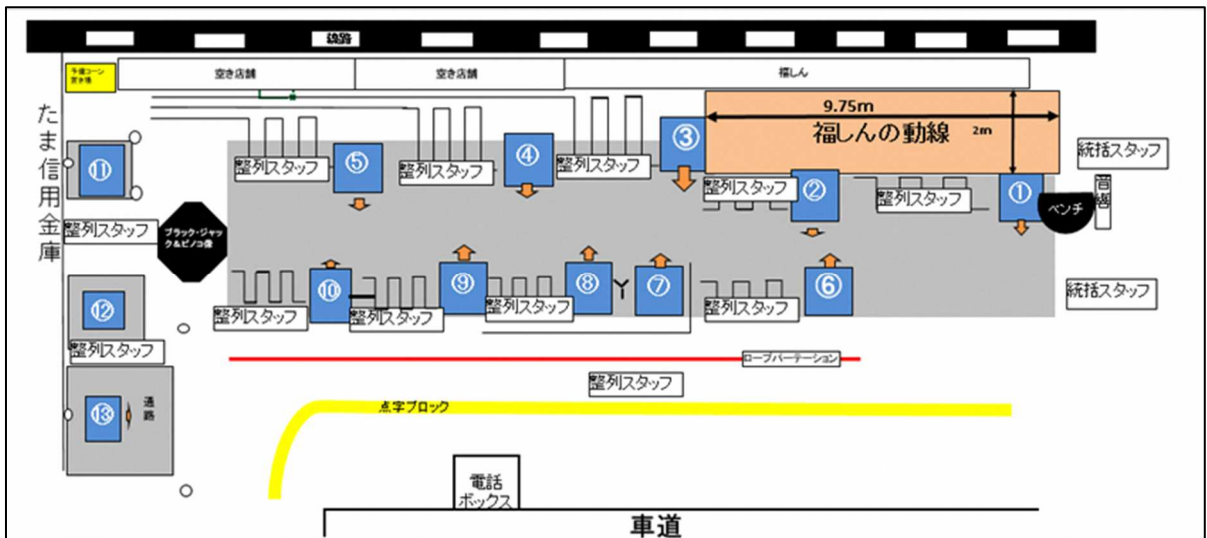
線路

予備コーン置き場

空き店舗

空き店舗

福しん

9.75m

福しんの動線

2m

たま信用金庫

統括スタッフ

階段

⑪

整列スタッフ

⑤

整列スタッフ

④

整列スタッフ

③

整列スタッフ

②

整列スタッフ

①

ベンチ

整列スタッフ

ブラック・ジャック&ピノコ像

⑩

⑨

⑧

⑦

⑥

統括スタッフ

⑫

整列スタッフ

整列スタッフ

整列スタッフ

整列スタッフ

整列スタッフ

ロープパーテーション

整列スタッフ

⑬

通路

点字ブロック

電話ボックス

車道